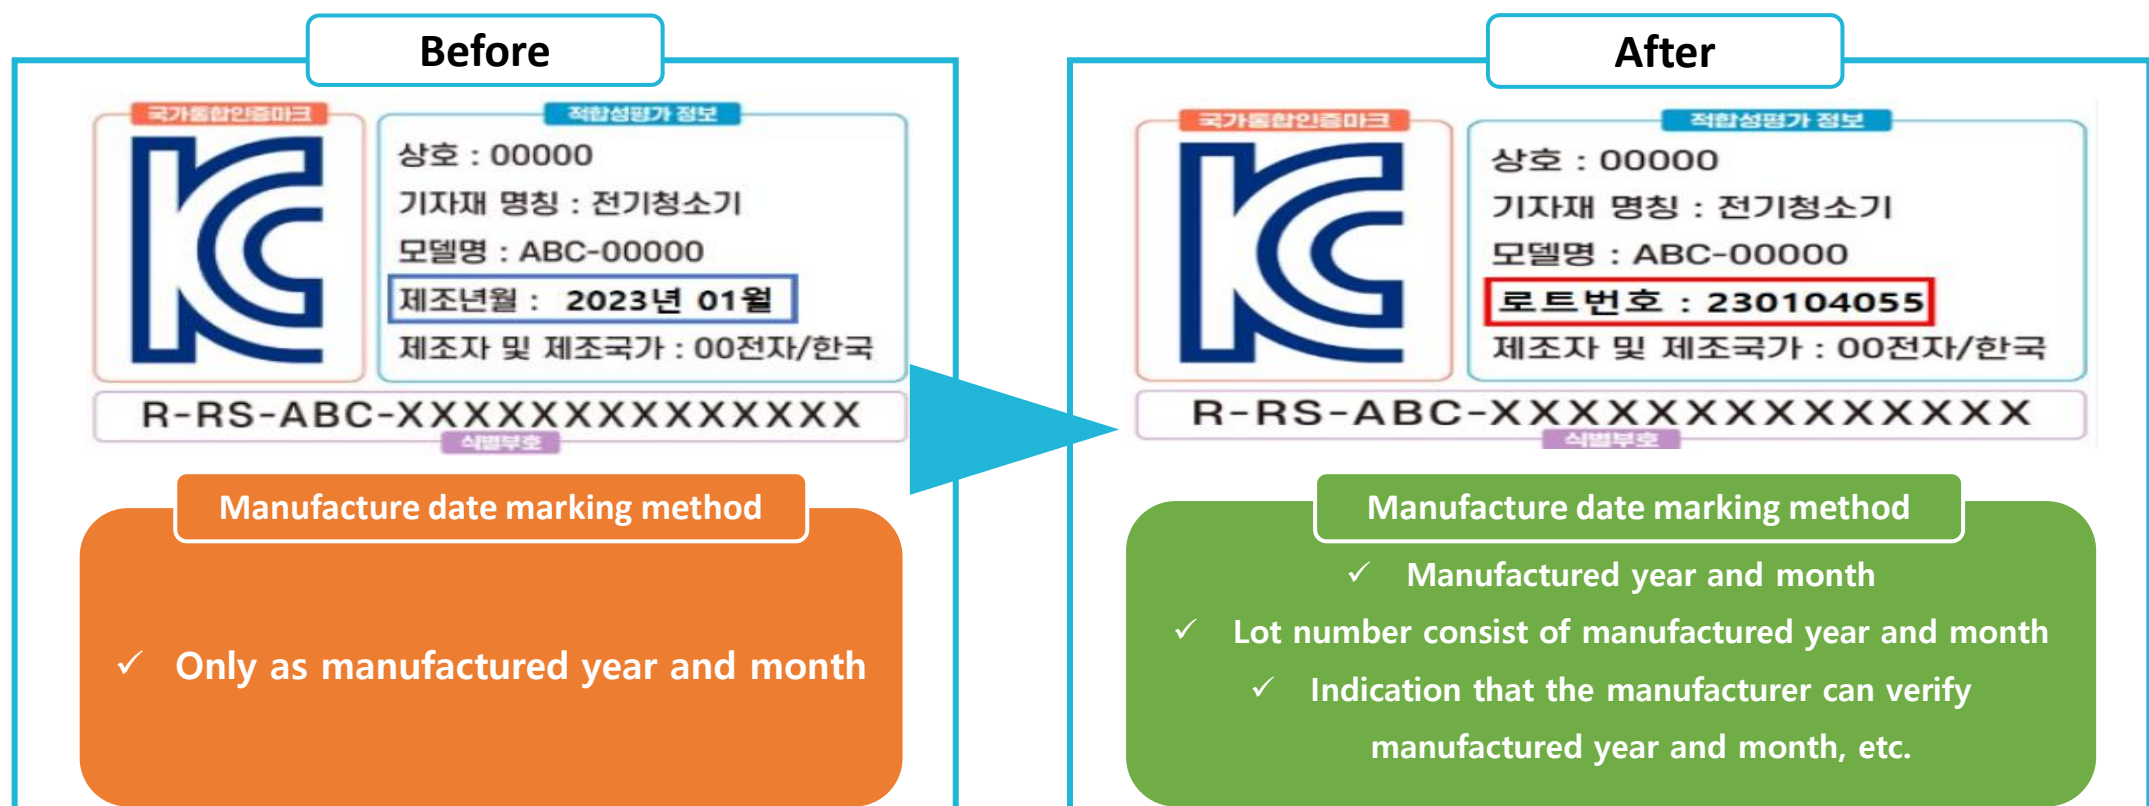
Before

국가통합인증마크

적합성평가 정보

상호 : 00000
기자재 명칭 : 전기청소기
모델명 : ABC-00000
제조년월 : 2023년 01월
제조자 및 제조국가 : 00전자/한국

R-RS-ABC-XXXXXXXXXXXXXX

식별부호

Manufacture date marking method

✓ Only as manufactured year and month

After

국가통합인증마크

적합성평가 정보

상호 : 00000
기자재 명칭 : 전기청소기
모델명 : ABC-00000
로트번호 : 230104055
제조자 및 제조국가 : 00전자/한국

R-RS-ABC-XXXXXXXXXXXXXX

식별부호

Manufacture date marking method

✓ Manufactured year and month
✓ Lot number consist of manufactured year and month
✓ Indication that the manufacturer can verify manufactured year and month, etc.